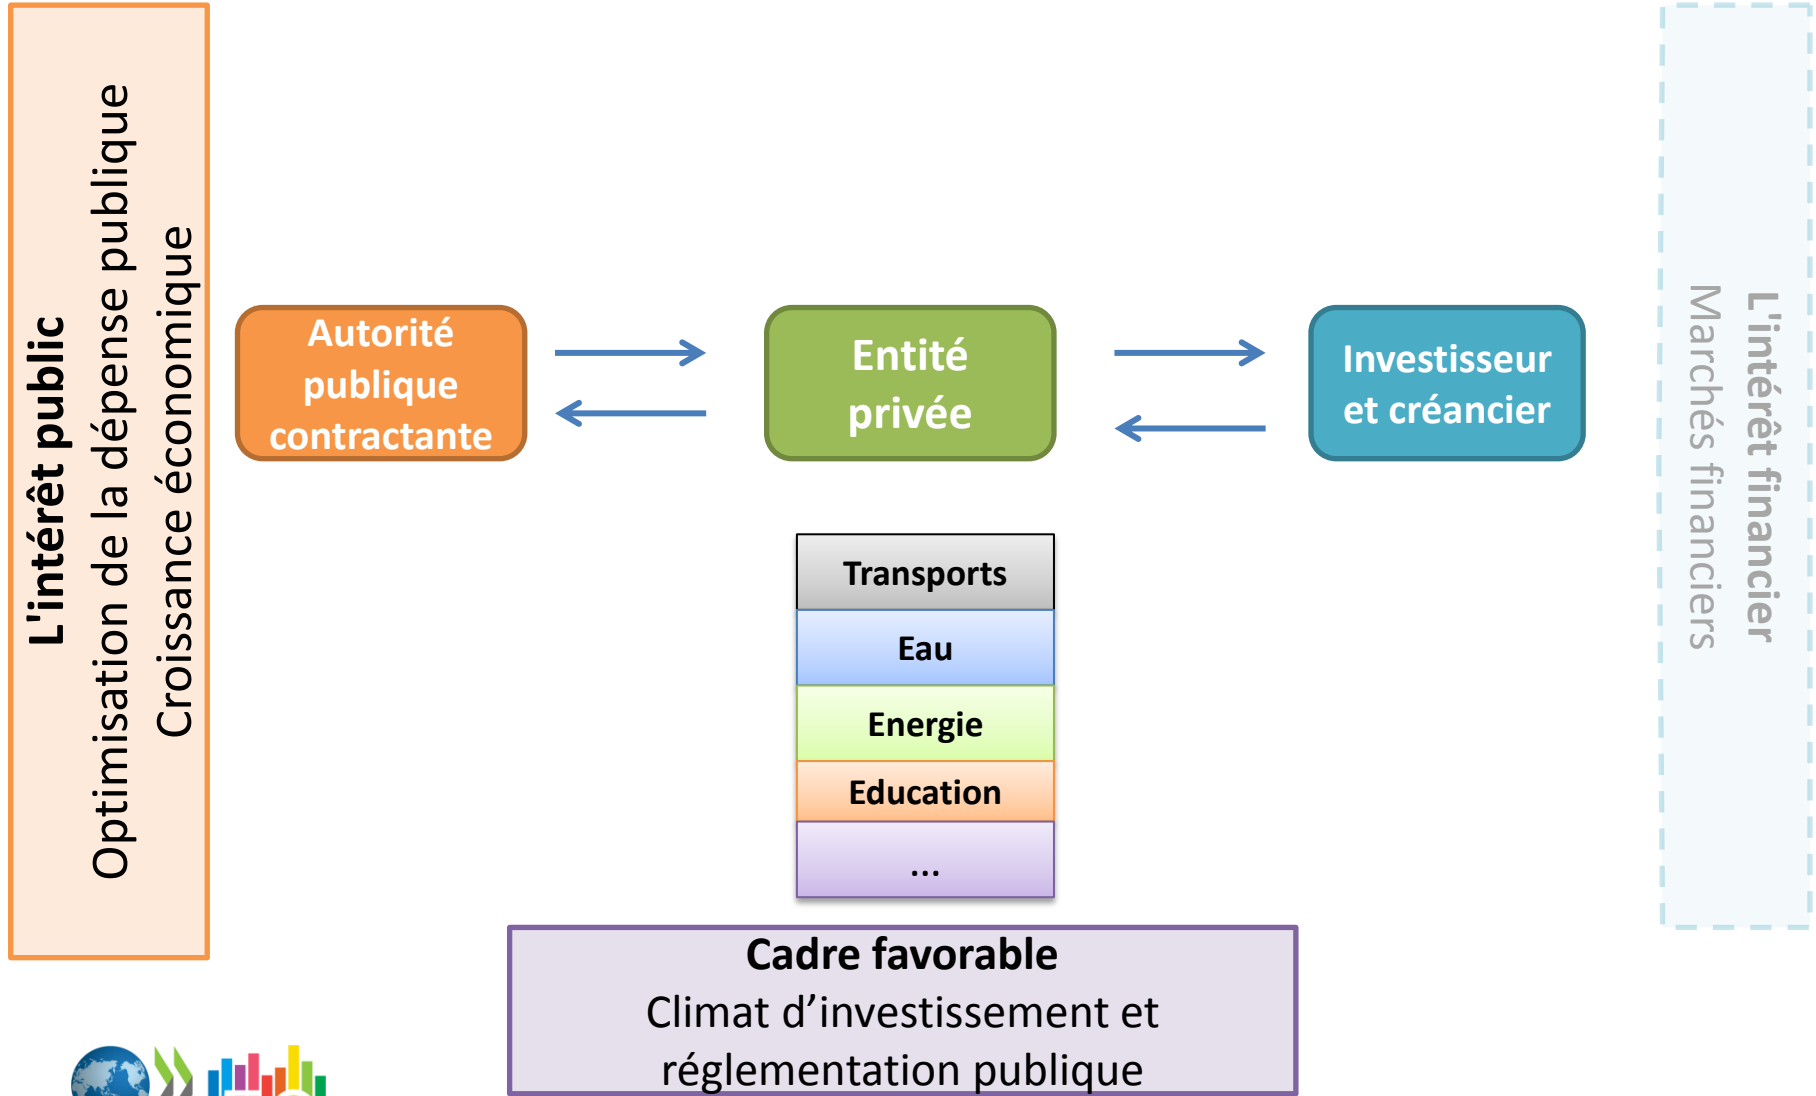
L'intérêt public
Optimisation de la dépense publique
Croissance économique

Autorité publique contractante

Entité privée

Investisseur et créancier

L'intérêt financier
Marchés financiers

Transports
Eau
Energie
Education
...

Cadre favorable
Climat d’investissement et réglementation publique